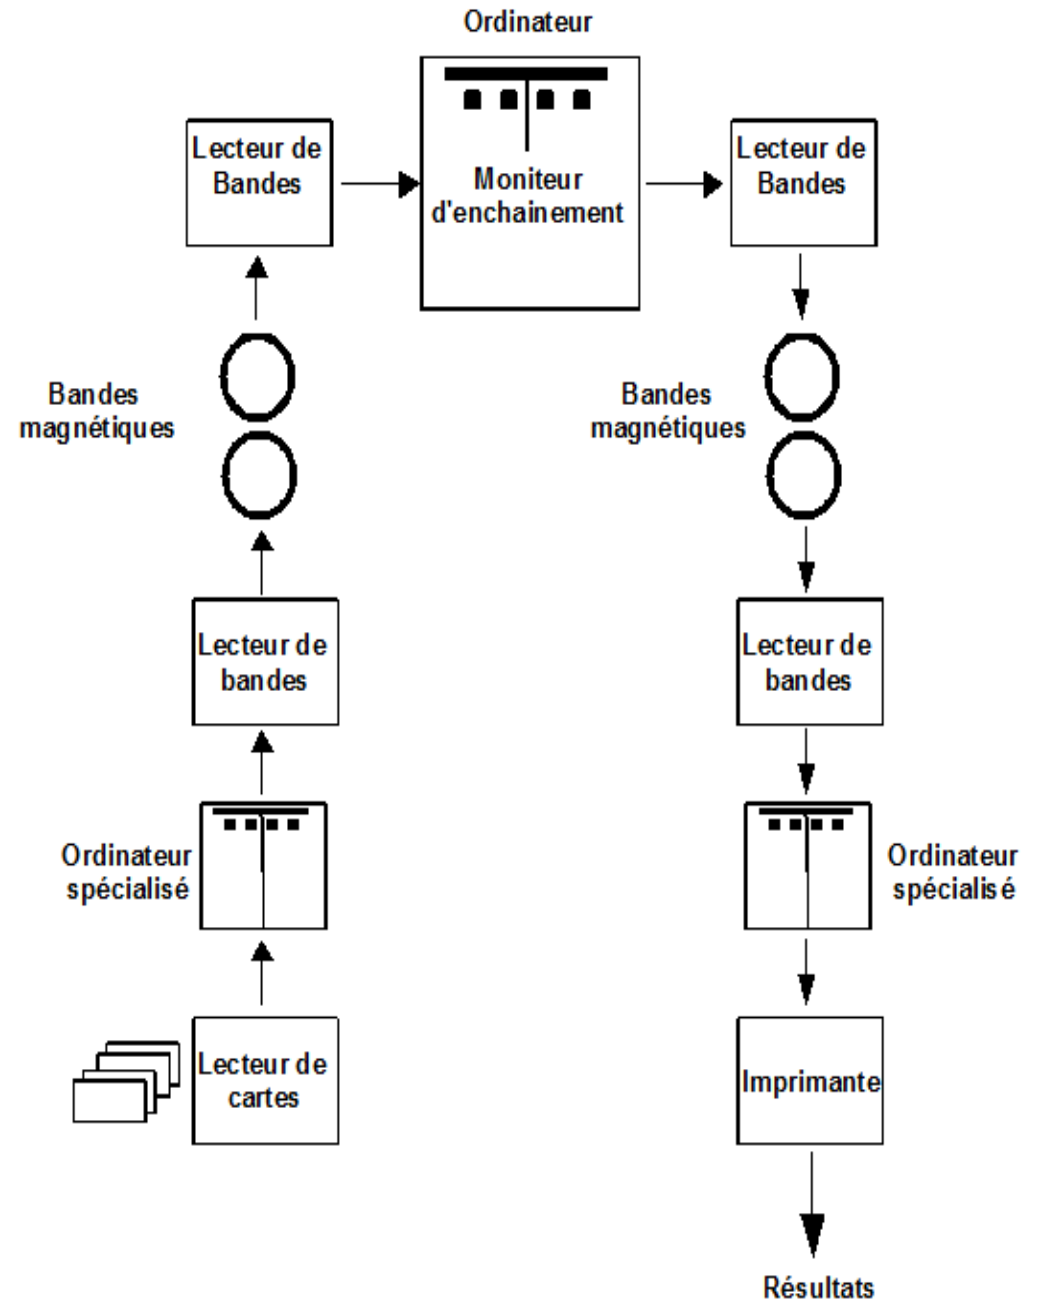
Ordinateur

Lecteur de Bandes

Moniteur d'enchainement

Lecteur de Bandes

Bandes magnétiques

Bandes magnétiques

Lecteur de bandes

Lecteur de bandes

Ordinateur spécialisé

Ordinateur spécialisé

Lecteur de cartes

Imprimante

Résultats